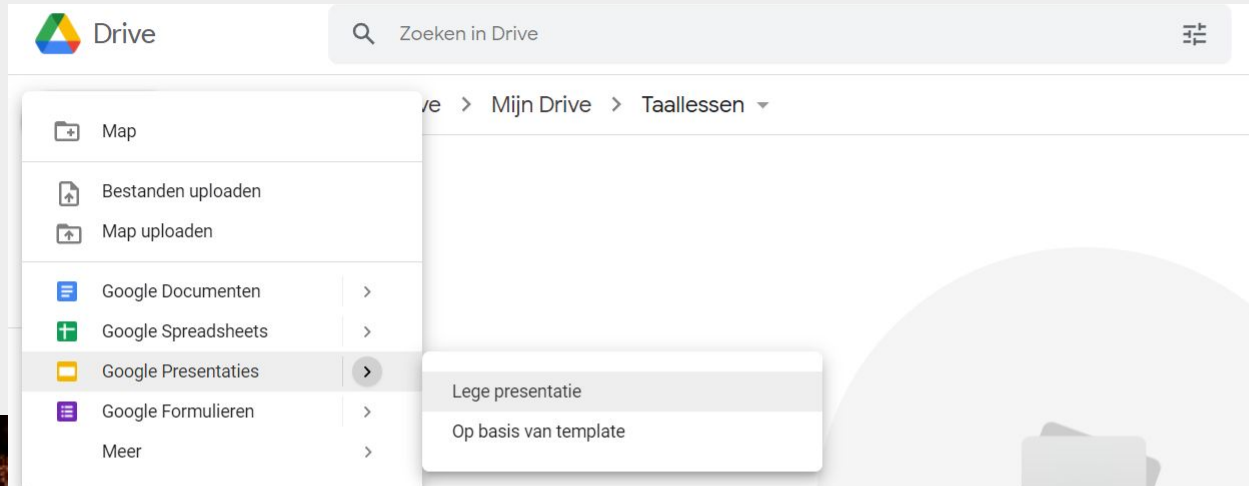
Drive

Zoeken in Drive

ve > Mijn Drive > Taallessen

Map

Bestanden uploaden

Map uploaden

Google Documenten

Google Spreadsheets

Google Presentaties

Google Formulieren

Meer

Lege presentatie

Op basis van template